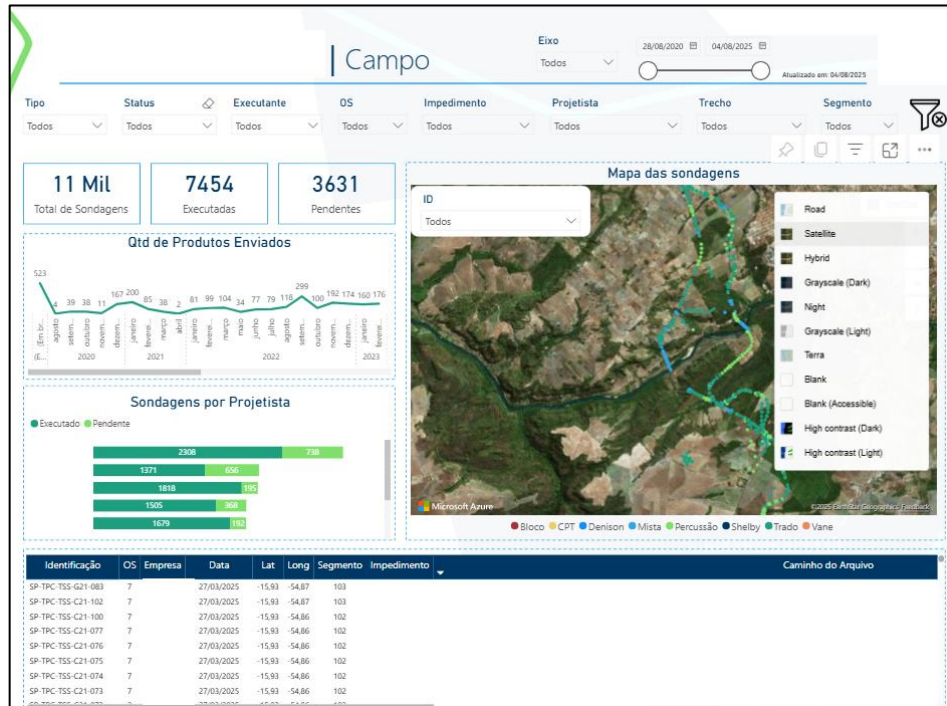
Campo

Eixo
Todos

28/08/2020 04/08/2025
Atualizado em: 04/08/2025

Tipo
Todos

Status
Todos

Executante
Todos

OS
Todos

Impedimento
Todos

Projetista
Todos

Trecho
Todos

Segmento
Todos

11 Mil
Total de Sondagens

7454
Executadas

3631
Pendentes

Qtd de Produtos Enviados

523 4 39 38 11 167 200 85 38 2 81 99 104 34 77 79 118 299 100 192 174 160 176

(Em br... (E... agosto setem... outubro novem... dezem... janeiro fevere... março abril janeiro fevere... março junho julho agosto setem... outubro novem... dezem... janeiro fevere...

2020 2021 2022 2023

Sondagens por Projetista
Executado Pendente

| Executado | Pendente |
|---|---|
| 2308 | 738 |
| 1371 | 656 |
| 1818 | 195 |
| 1505 | 368 |
| 1679 | 192 |

Mapa das sondagens

ID
Todos

Road
Satellite
Hybrid
Grayscale (Dark)
Night
Grayscale (Light)
Terra
Blank
Blank (Accessible)
High contrast (Dark)
High contrast (Light)

Microsoft Azure
©2025 Earthstar Geographics Feedback

Bloco CPT Denison Mista Percussão Shelby Trado Vane

| Identificação | OS | Empresa | Data | Lat | Long | Segmento | Impedimento | Caminho do Arquivo |
|---|---|---|---|---|---|---|---|---|
| SP-TPC-TSS-G21-083 | 7 | | 27/03/2025 | -15,93 | -54,87 | 103 | | |
| SP-TPC-TSS-C21-102 | 7 | | 27/03/2025 | -15,93 | -54,87 | 103 | | |
| SP-TPC-TSS-C21-100 | 7 | | 27/03/2025 | -15,93 | -54,86 | 102 | | |
| SP-TPC-TSS-C21-077 | 7 | | 27/03/2025 | -15,93 | -54,86 | 102 | | |
| SP-TPC-TSS-C21-076 | 7 | | 27/03/2025 | -15,93 | -54,86 | 102 | | |
| SP-TPC-TSS-C21-075 | 7 | | 27/03/2025 | -15,93 | -54,86 | 102 | | |
| SP-TPC-TSS-C21-074 | 7 | | 27/03/2025 | -15,93 | -54,86 | 102 | | |
| SP-TPC-TSS-C21-073 | 7 | | 27/03/2025 | -15,93 | -54,86 | 102 | | |